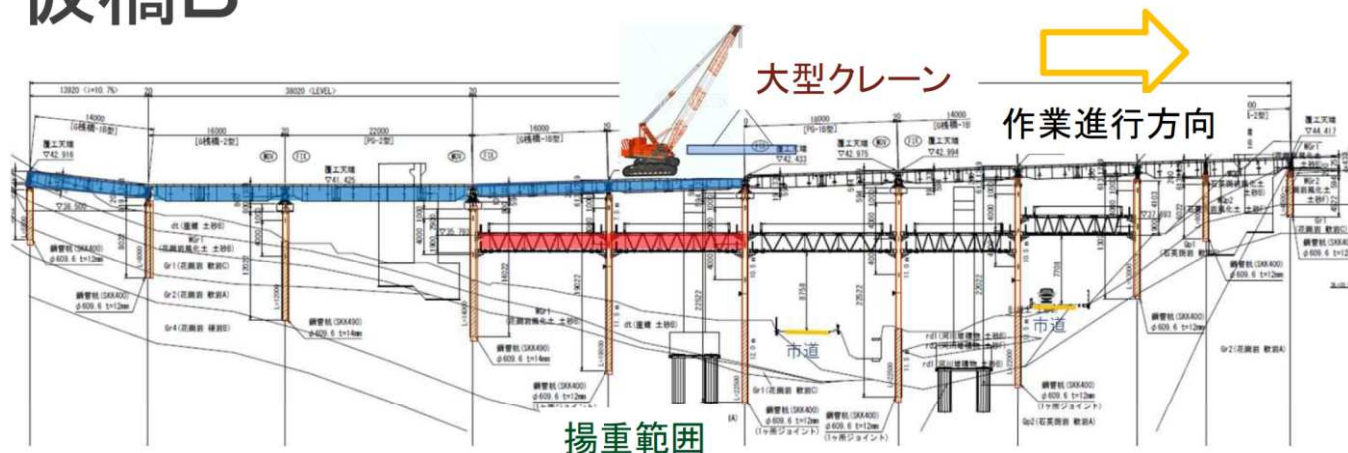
仮橋B

大型クレーン

作業進行方向

市道

市道

揚重範囲

13820 (i=10.7%)
38020 (LEVEL)
14000 [G構桁-1型]
16000 [G構桁-2型]
22000 [PG-2型]
16000 [G構桁-1型]
14000 [PG-1型]
14000 [G構桁-1型]
覆工天端 ▽42.916
▽38.500
覆工天端 ▽41.425
▽35.790
▽42.433
覆工天端 ▽42.975
覆工天端 ▽42.994
覆工天端 ▽44.417
▽37.893
鋼管杭 (SKK400) φ609.6 t=12mm
鋼管杭 (SKK490) φ609.6 t=14mm
鋼管杭 (SKK400) φ609.6 t=12mm
鋼管杭 (SKK490) φ609.6 t=14mm
鋼管杭 (SKK400) φ609.6 t=12mm (1ヶ所ジョイント)
鋼管杭 (SKK400) φ609.6 t=12mm
鋼管杭 (SKK400) φ609.6 t=12mm (1ヶ所ジョイント)
Gr1 (花崗岩 軟岩C)
Gr2 (花崗岩 軟岩A)
Gr4 (花崗岩 硬岩B)
Gp2 (石英斑岩 軟岩A)
Gp1 (石英斑岩 軟岩C)
Gr2 (花崗岩 軟岩A)
dt (盛土 土砂B)
MGr1 (花崗岩風化土 土砂B)
rd1 (河川堆積物 土砂B)
8758
22522
22522
7708
19022
12.0m
11.0m